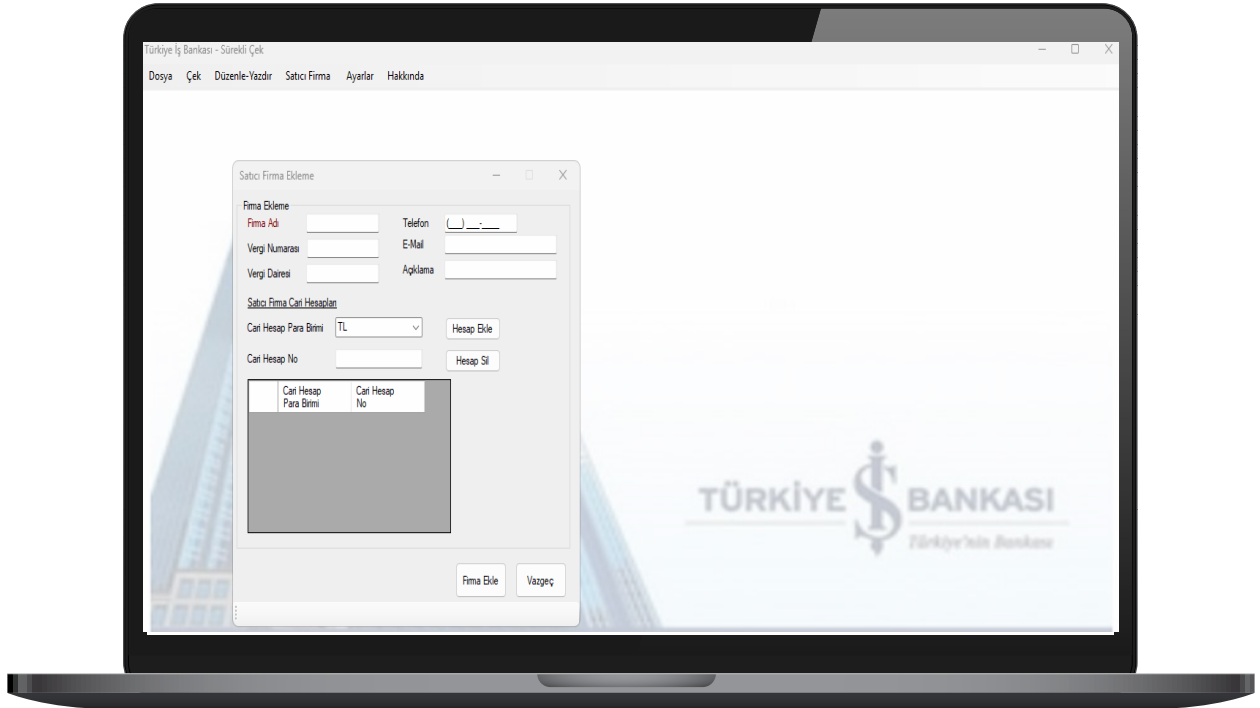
Türkiye İş Bankası - Sürekli Çek

Dosya Çek Düzenle-Yazdır Satıcı Firma Ayarlar Hakkında

Satıcı Firma Ekleme

Firma Ekleme

Firma Adı

Vergi Numarası

Vergi Dairesi

Telefon (___) ___-____

E-Mail

Açıklama

Satıcı Firma Cari Hesapları

Cari Hesap Para Birimi TL

Hesap Ekle

Cari Hesap No

Hesap Sil

| | Cari Hesap Para Birimi | Cari Hesap No |
|---|---|---|

Firma Ekle

Vazgeç

TÜRKİYE İŞ BANKASI

Türkiye'nin Bankası